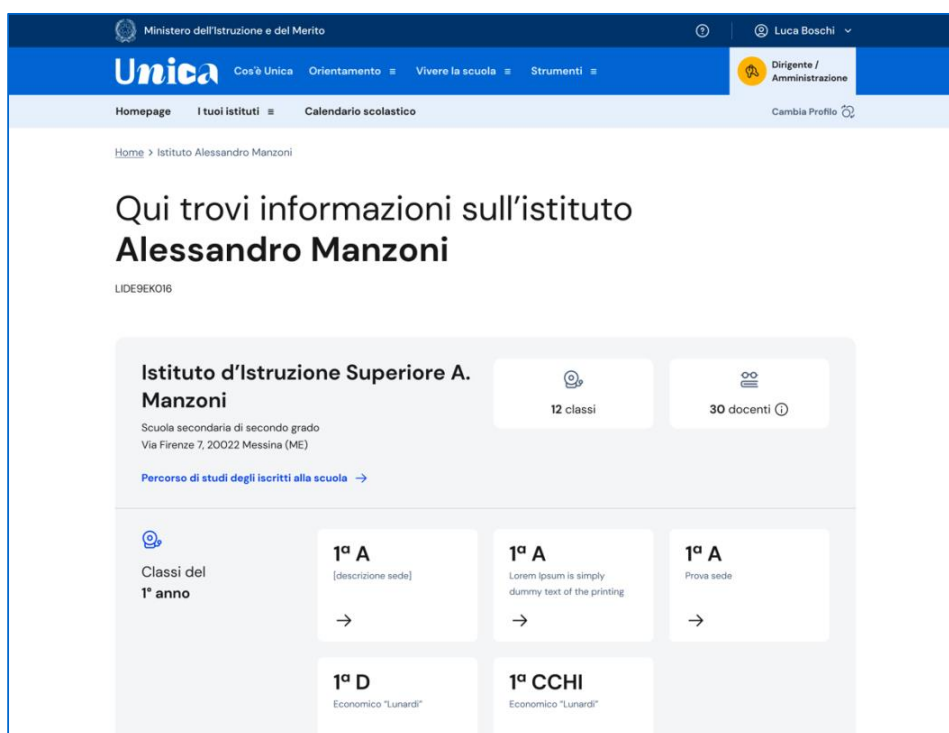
Ministero dell'Istruzione e del Merito

Luca Boschi

Unica

Cos'è Unica

Orientamento ≡

Vivere la scuola ≡

Strumenti ≡

Dirigente / Amministrazione

Homepage

I tuoi istituti ≡

Calendario scolastico

Cambia Profilo

Home > Istituto Alessandro Manzoni

Qui trovi informazioni sull'istituto
**Alessandro Manzoni**

LIDE9EK016

**Istituto d'Istruzione Superiore A. Manzoni**

Scuola secondaria di secondo grado
Via Firenze 7, 20022 Messina (ME)

Percorso di studi degli iscritti alla scuola →

12 classi

30 docenti

Classi del
1° anno

1ª A
[descrizione sede]
→

1ª A
Lorem Ipsum is simply dummy text of the printing
→

1ª A
Prova sede
→

1ª D
Economico "Lunardi"

1ª CCHI
Economico "Lunardi"